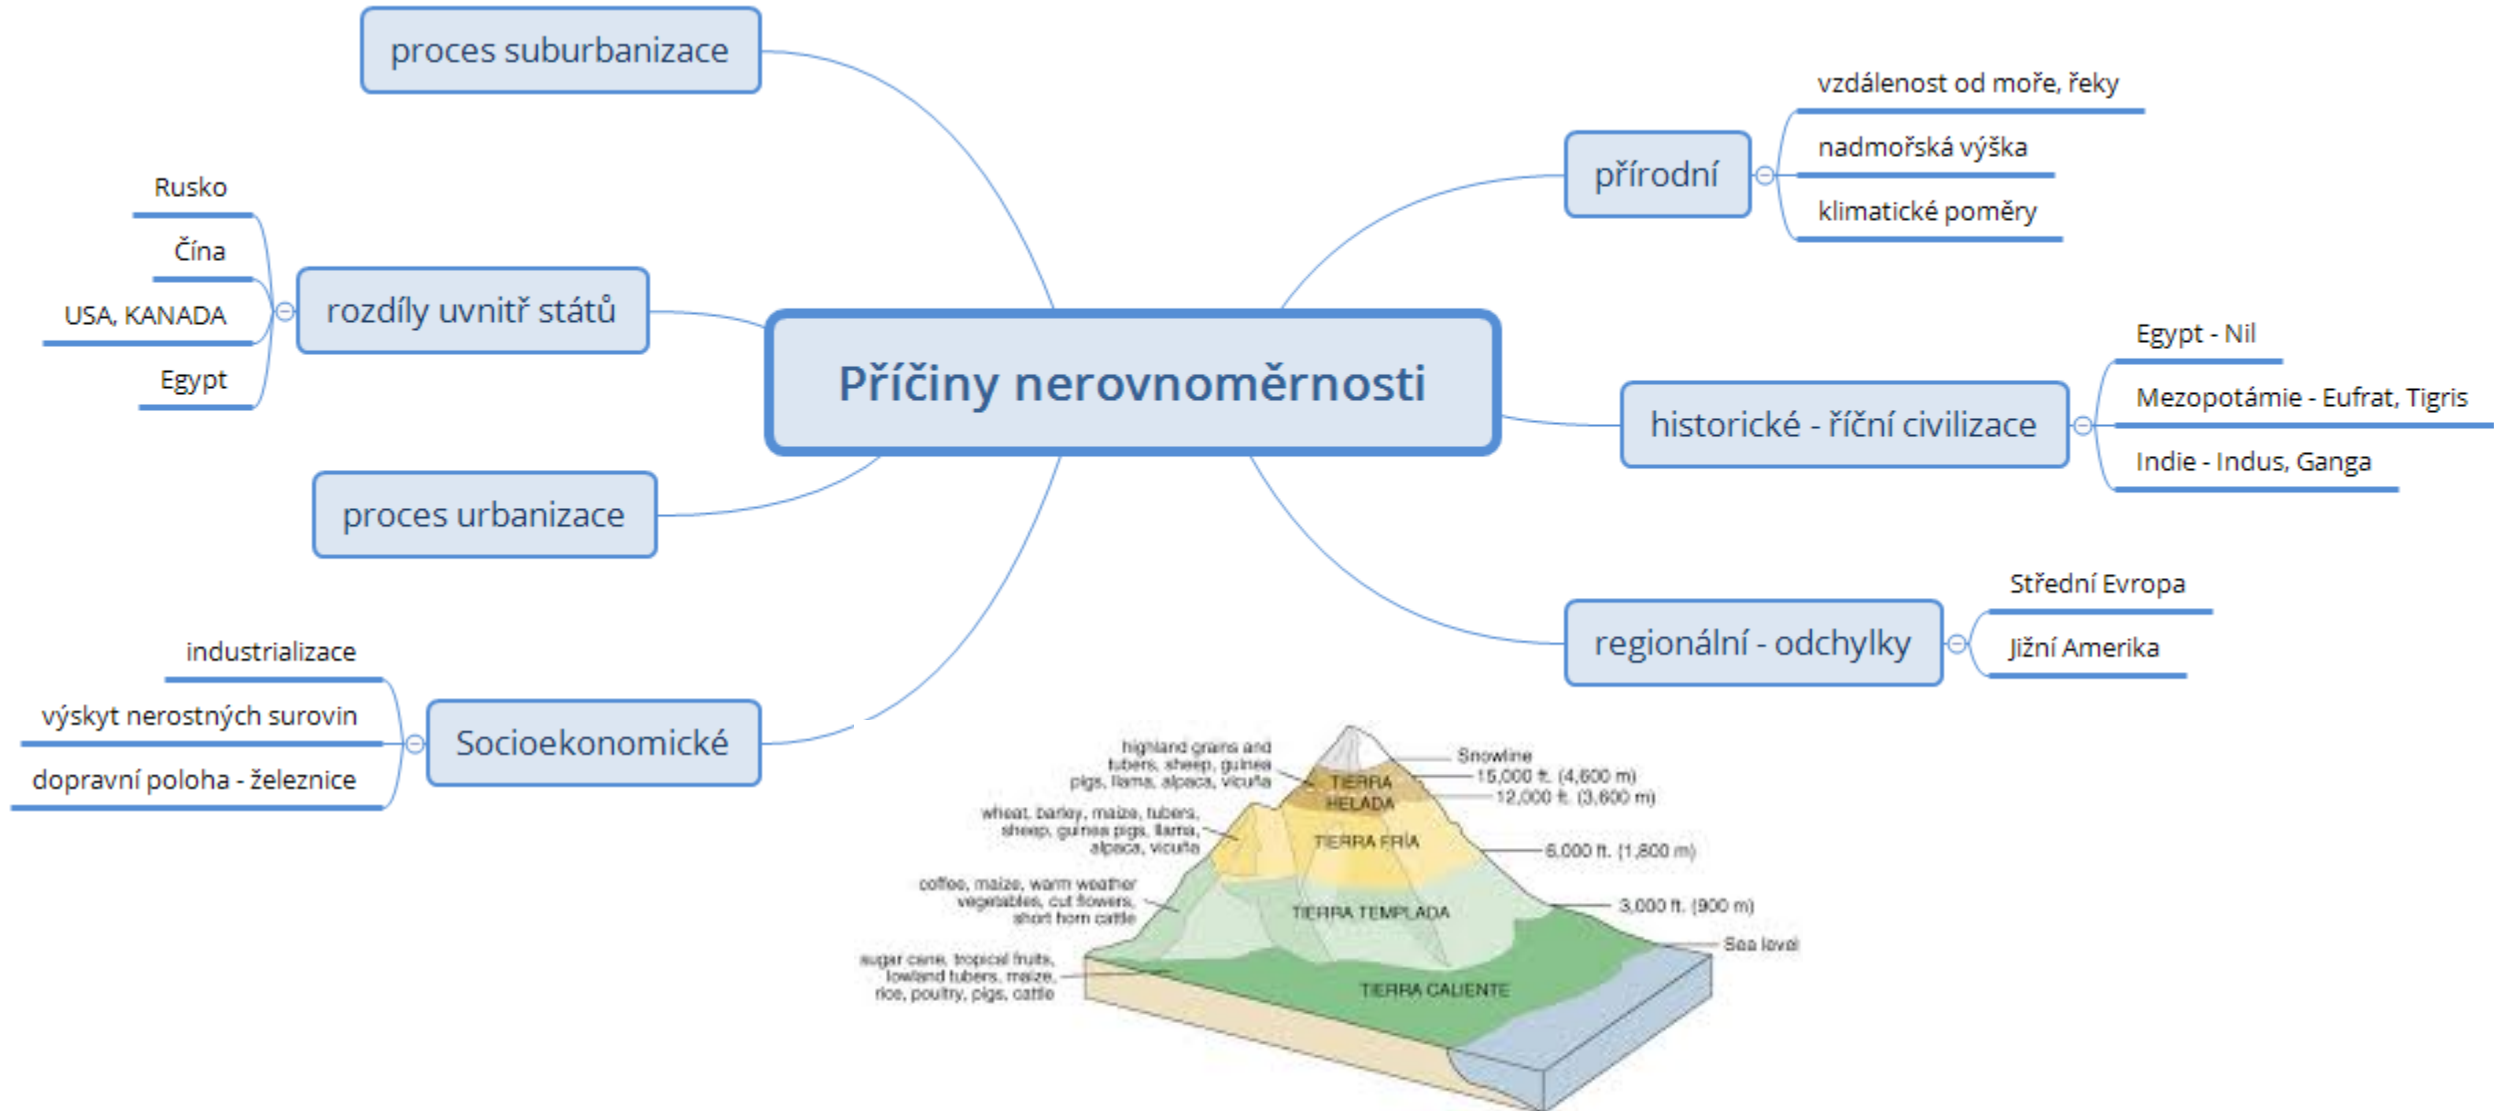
Příčiny nerovnoměrnosti

proces suburbanizace

rozdíly uvnitř států

Rusko

Čína

USA, KANADA

Egypt

proces urbanizace

Socioekonomické

industrializace

výskyt nerostných surovin

dopravní poloha - železnice

přírodní

vzdálenost od moře, řeky

nadmořská výška

klimatické poměry

historické - říční civilizace

Egypt - Nil

Mezopotámie - Eufrat, Tigris

Indie - Indus, Ganga

regionální - odchylky

Střední Evropa

Jižní Amerika

highland grains and tubers, sheep, guinea pigs, llama, alpaca, vicuña

wheat, barley, maize, tubers, sheep, guinea pigs, llama, alpaca, vicuña

coffee, maize, warm weather vegetables, cut flowers, short horn cattle

sugar cane, tropical fruits, lowland tubers, maize, rice, poultry, pigs, cattle

TIERRA HELADA

TIERRA FRÍA

TIERRA TEMPLADA

TIERRA CALIENTE

Snowline

15,000 ft. (4,600 m)

12,000 ft. (3,600 m)

6,000 ft. (1,800 m)

3,000 ft. (900 m)

Sea level